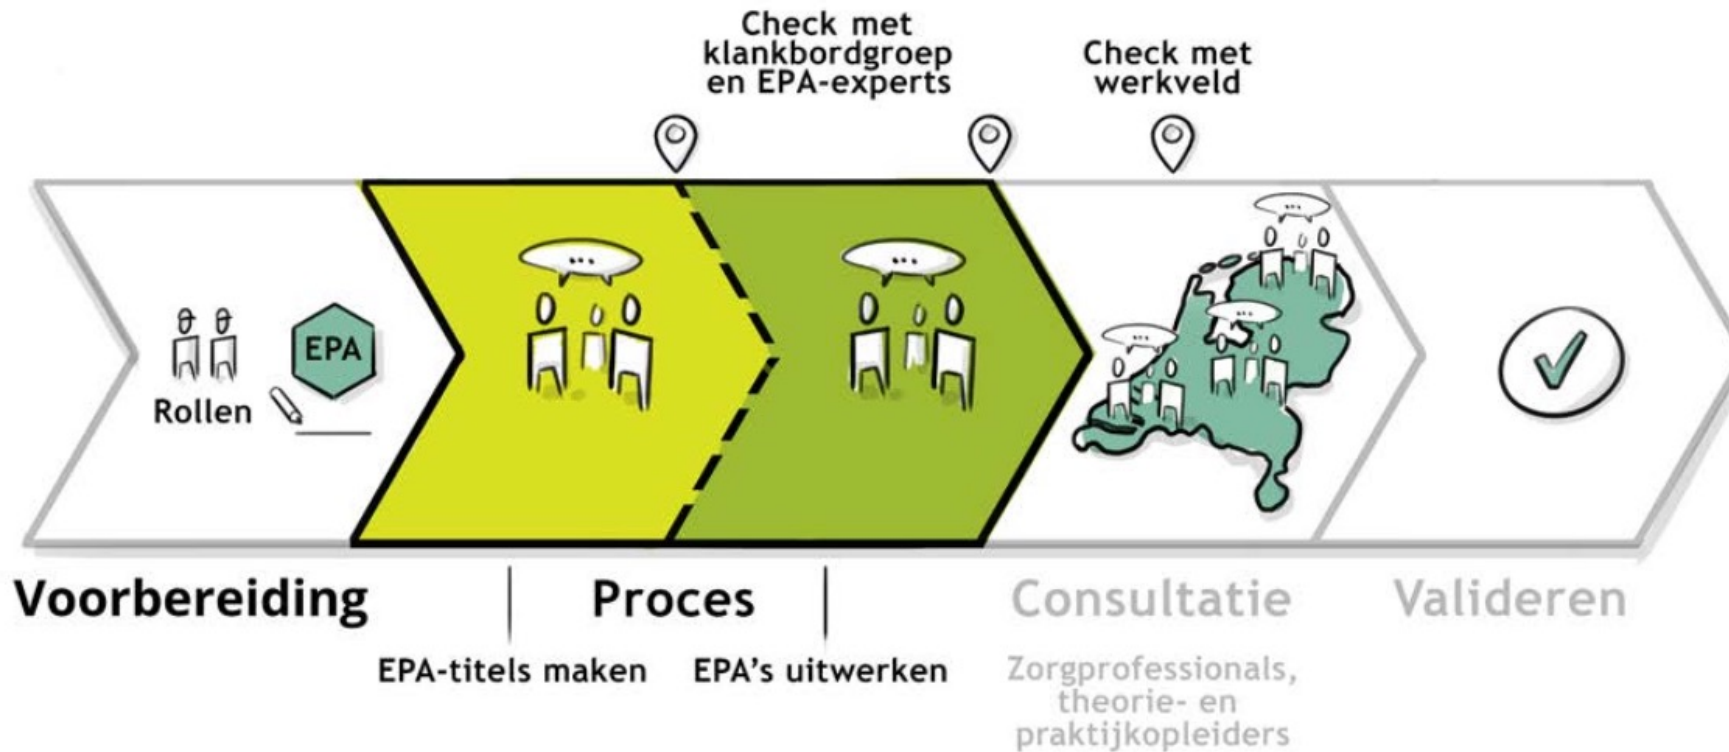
Check met klankbordgroep en EPA-experts

Check met werkveld

Rollen

EPA

Voorbereiding

Proces

Consultatie

Valideren

EPA-titels maken

EPA's uitwerken

Zorgprofessionals, theorie- en praktijkopleiders